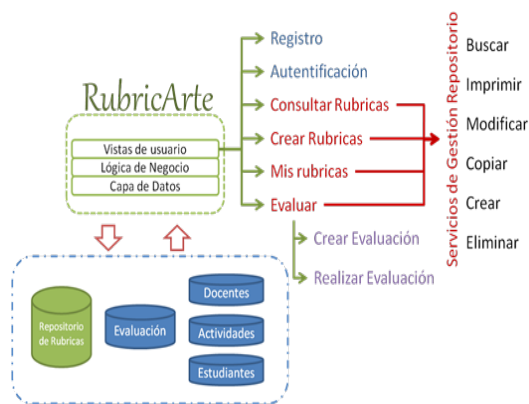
RubricArte

Vistas de usuario
Lógica de Negocio
Capa de Datos

Registro
Autentificación
Consultar Rubricas
Crear Rubricas
Mis rubricas
Evaluar
Crear Evaluación
Realizar Evaluación

Servicios de Gestión Repositorio

Buscar
Imprimir
Modificar
Copiar
Crear
Eliminar

Repositorio de Rubricas
Evaluación
Docentes
Actividades
Estudiantes